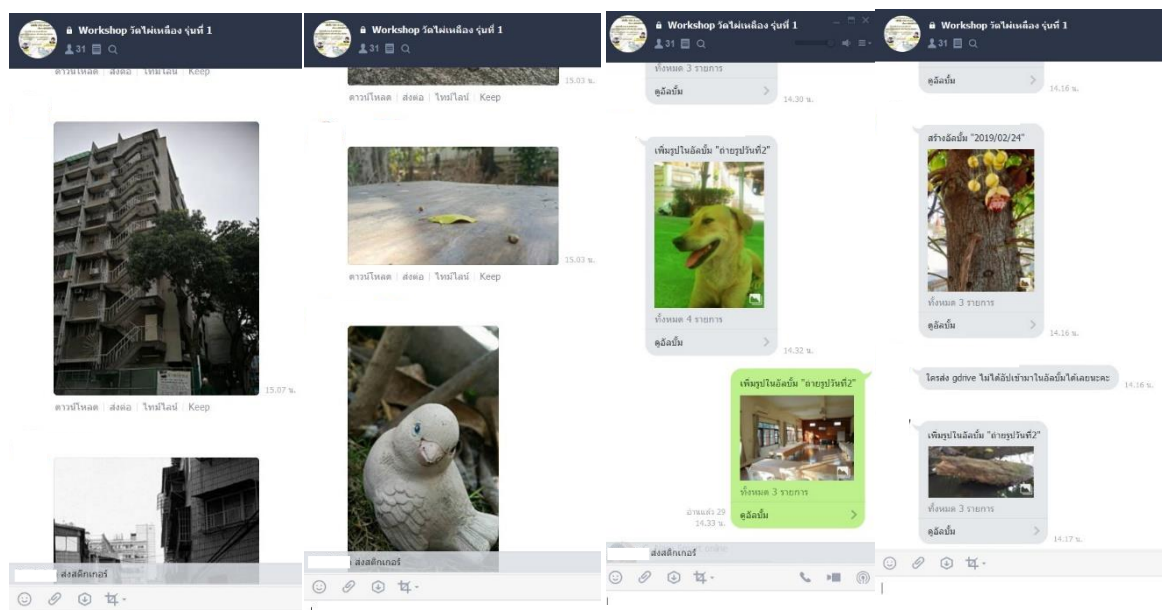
Workshop วัดไผ่เหลือง รุ่นที่ 1
31

ดาวน์โหลด | ส่งต่อ | ไทม์ไลน์ | Keep

15.07 น.

ดาวน์โหลด | ส่งต่อ | ไทม์ไลน์ | Keep

ส่งสติกเกอร์

Workshop วัดไผ่เหลือง รุ่นที่ 1
31

15.03 น.

ดาวน์โหลด | ส่งต่อ | ไทม์ไลน์ | Keep

15.03 น.

ดาวน์โหลด | ส่งต่อ | ไทม์ไลน์ | Keep

ส่งสติกเกอร์

Workshop วัดไผ่เหลือง รุ่นที่ 1
31

ทั้งหมด 3 รายการ

ดูอัลบั้ม

14.30 น.

เพิ่มรูปในอัลบั้ม "ถ่ายรูปวันที่2"

ทั้งหมด 4 รายการ

ดูอัลบั้ม

14.32 น.

เพิ่มรูปในอัลบั้ม "ถ่ายรูปวันที่2"

ทั้งหมด 3 รายการ

ดูอัลบั้ม

อ่านแล้ว 29
14.33 น.

ส่งสติกเกอร์

Workshop วัดไผ่เหลือง รุ่นที่ 1
31

ดูอัลบั้ม

14.16 น.

สร้างอัลบั้ม "2019/02/24"

ทั้งหมด 3 รายการ

ดูอัลบั้ม

14.16 น.

ใครส่ง gdrive ไม่ได้อัปเข้ามาในอัลบั้มได้เลยนะคะ

14.16 น.

เพิ่มรูปในอัลบั้ม "ถ่ายรูปวันที่2"

ทั้งหมด 3 รายการ

ดูอัลบั้ม

14.17 น.